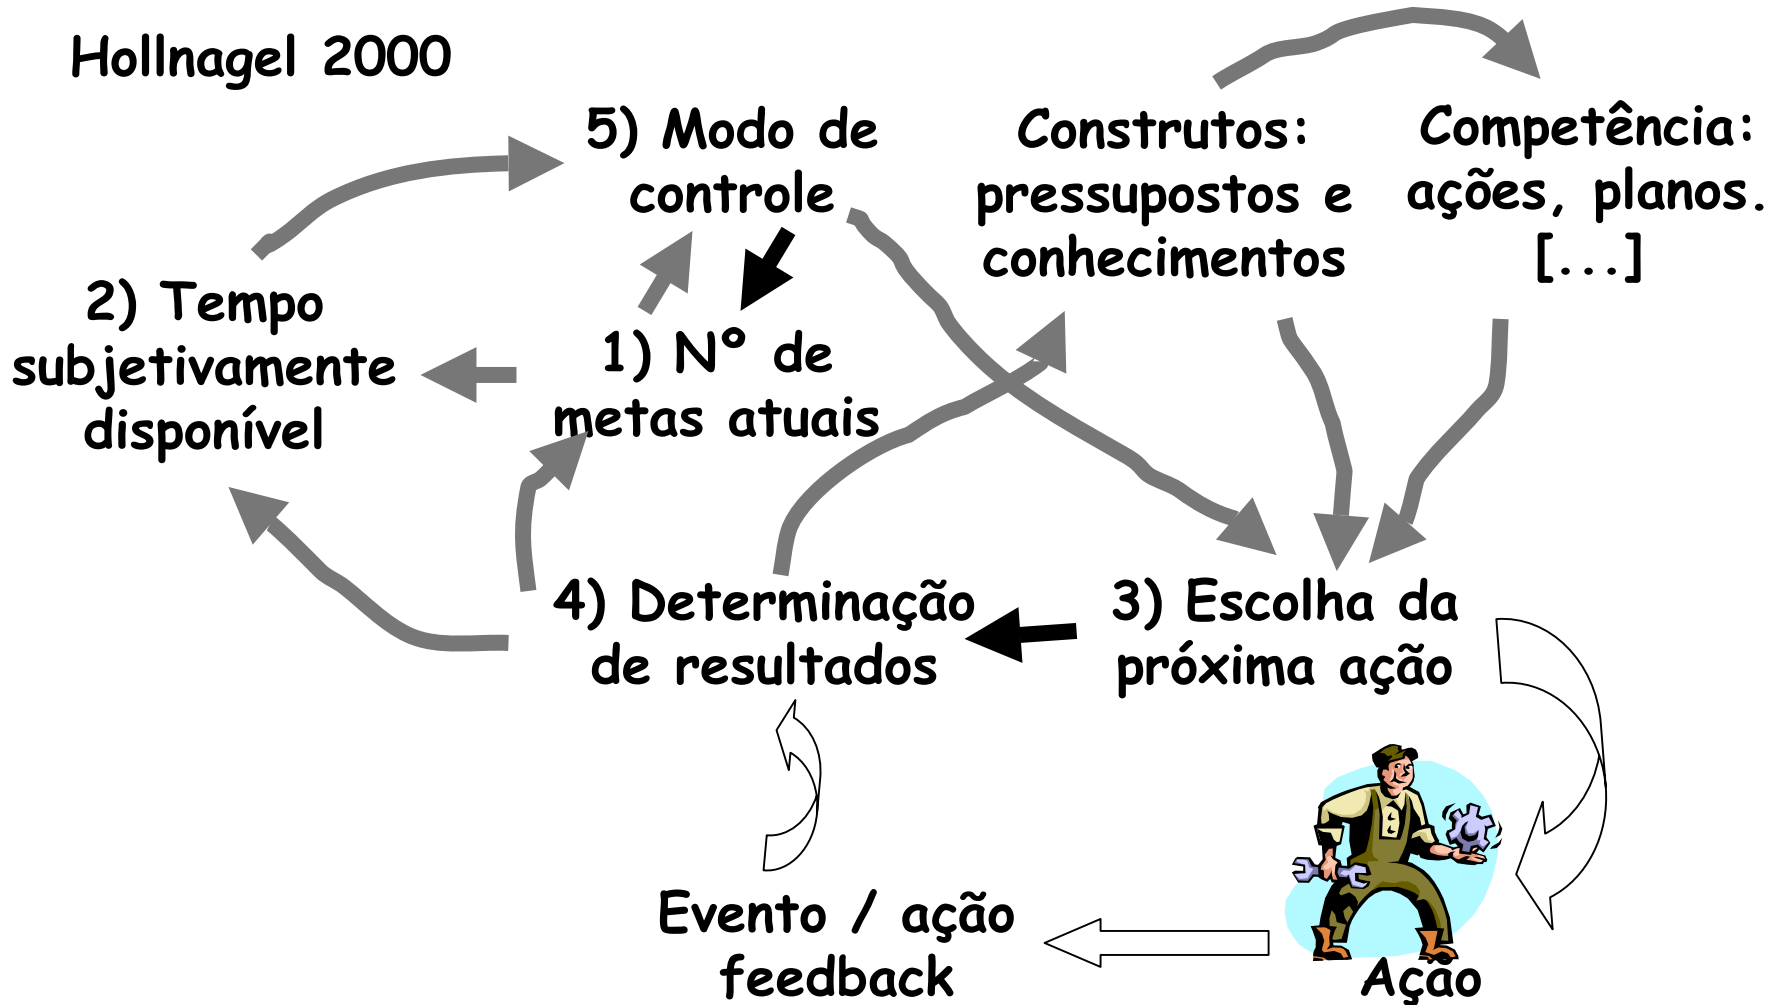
Hollnagel 2000

5) Modo de controle

Construtos: pressupostos e conhecimentos

Competência: ações, planos. [...]

2) Tempo subjetivamente disponível

1) Nº de metas atuais

4) Determinação de resultados

3) Escolha da próxima ação

Evento / ação feedback

Ação